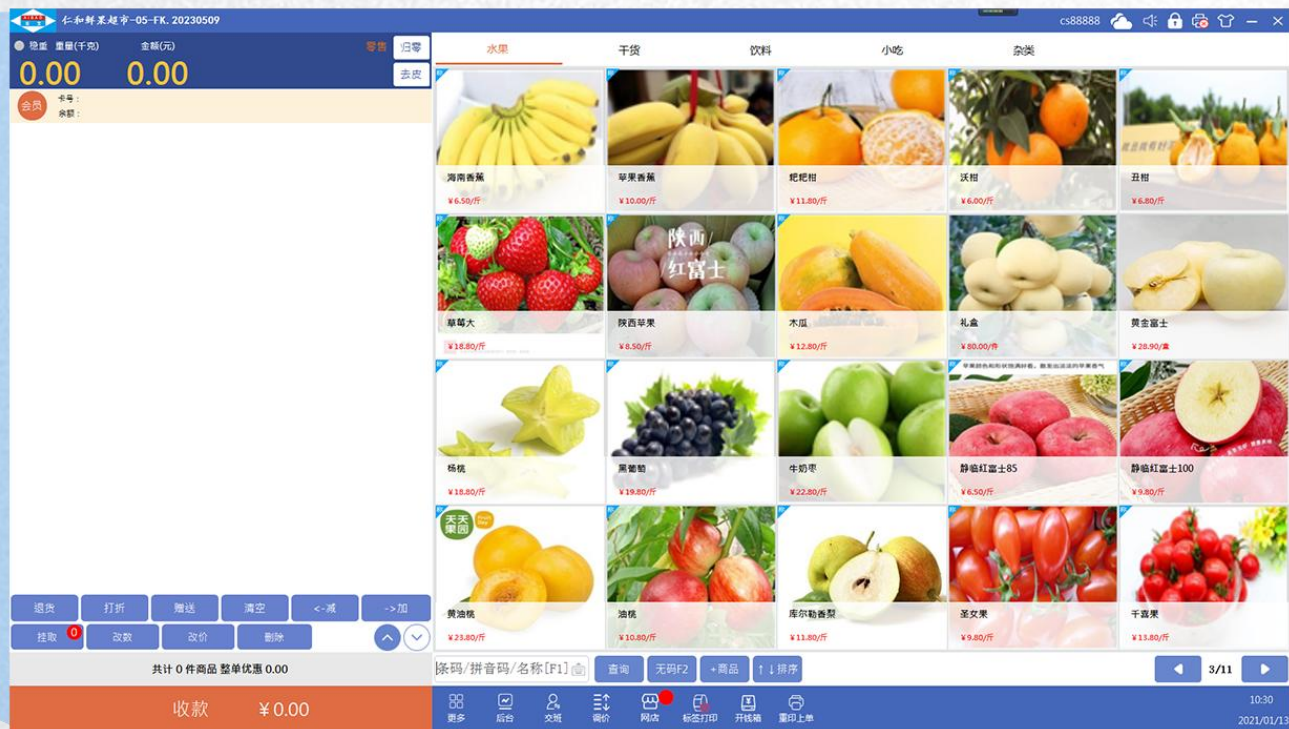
仁和鲜果超市-05-FK. 20230509

cs88888

稳重 重量(千克) 金额(元) 零售 归零 去皮

0.00 0.00

会员 卡号：
余额：

水果 干货 饮料 小吃 杂类

海南香蕉 ¥6.50/斤
苹果香蕉 ¥10.00/斤
耙耙柑 ¥11.80/斤
沃柑 ¥6.00/斤
丑柑 ¥6.80/斤

草莓大 ¥18.80/斤
陕西 红富士
陕西苹果 ¥8.50/斤
木瓜 ¥12.80/斤
礼盒 ¥80.00/件
黄金富士 ¥28.90/盒

杨桃 ¥18.80/斤
黑葡萄 ¥19.80/斤
牛奶枣 ¥22.80/斤
静临红富士85 ¥6.50/斤
静临红富士100 ¥9.80/斤

天天果园
黄油桃 ¥23.80/斤
油桃 ¥10.80/斤
库尔勒香梨 ¥11.80/斤
圣女果 ¥9.80/斤
千禧果 ¥13.80/斤

退货 打折 赠送 清空 <-减 ->加
挂取 0 改数 改价 删除

共计 0 件商品 整单优惠 0.00

收款 ¥0.00

条码/拼音码/名称[F1] 查询 无码F2 +商品 ↑↓排序 3/11

更多 后台 交班 调价 网店 标签打印 开钱箱 重印上单

10:30
2021/01/13